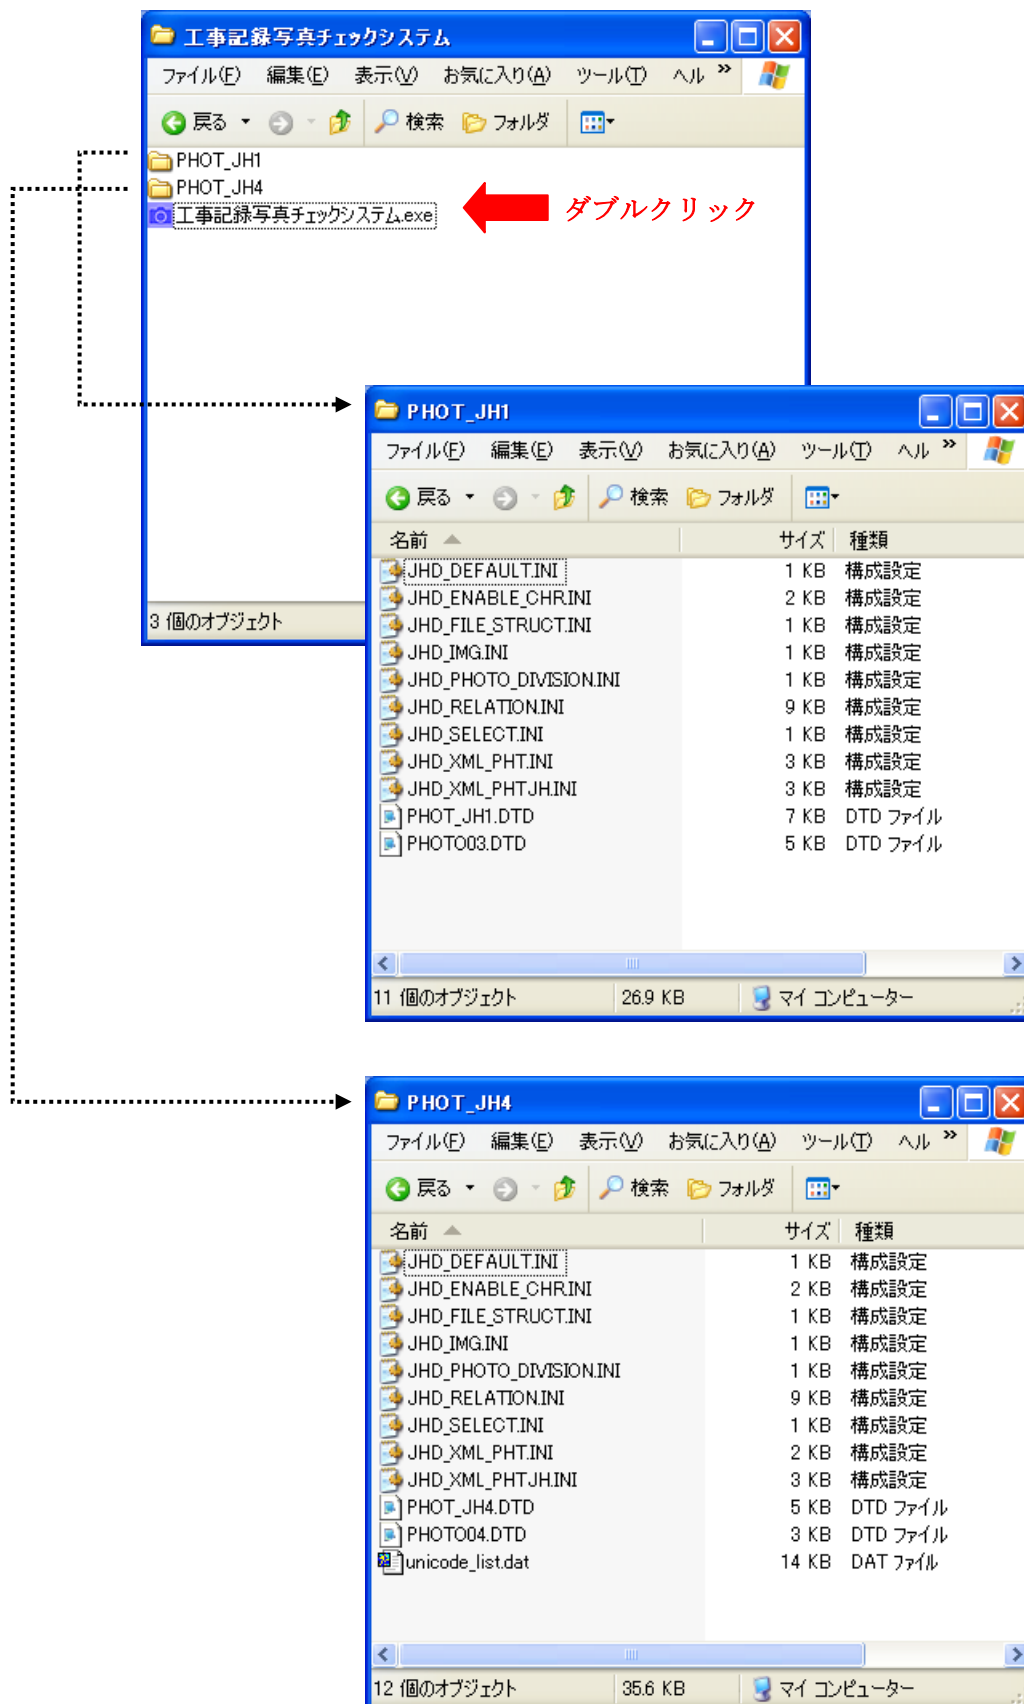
工事記録写真チェックシステム

ファイル(F) 編集(E) 表示(V) お気に入り(A) ツール(T) ヘル »

戻る 検索 フォルダ

PHOT_JH1
PHOT_JH4
工事記録写真チェックシステム.exe

ダブルクリック

3 個のオブジェクト

PHOT_JH1

ファイル(F) 編集(E) 表示(V) お気に入り(A) ツール(T) ヘル »

戻る 検索 フォルダ

| 名前 | サイズ | 種類 |
|---|---|---|
| JHD_DEFAULT.INI | 1 KB | 構成設定 |
| JHD_ENABLE_CHR.INI | 2 KB | 構成設定 |
| JHD_FILE_STRUCT.INI | 1 KB | 構成設定 |
| JHD_IMG.INI | 1 KB | 構成設定 |
| JHD_PHOTO_DIVISION.INI | 1 KB | 構成設定 |
| JHD_RELATION.INI | 9 KB | 構成設定 |
| JHD_SELECT.INI | 1 KB | 構成設定 |
| JHD_XML_PHT.INI | 3 KB | 構成設定 |
| JHD_XML_PHTJH.INI | 3 KB | 構成設定 |
| PHOT_JH1.DTD | 7 KB | DTD ファイル |
| PHOTO03.DTD | 5 KB | DTD ファイル |

11 個のオブジェクト 26.9 KB マイ コンピューター

PHOT_JH4

ファイル(F) 編集(E) 表示(V) お気に入り(A) ツール(T) ヘル »

戻る 検索 フォルダ

| 名前 | サイズ | 種類 |
|---|---|---|
| JHD_DEFAULT.INI | 1 KB | 構成設定 |
| JHD_ENABLE_CHR.INI | 2 KB | 構成設定 |
| JHD_FILE_STRUCT.INI | 1 KB | 構成設定 |
| JHD_IMG.INI | 1 KB | 構成設定 |
| JHD_PHOTO_DIVISION.INI | 1 KB | 構成設定 |
| JHD_RELATION.INI | 9 KB | 構成設定 |
| JHD_SELECT.INI | 1 KB | 構成設定 |
| JHD_XML_PHT.INI | 2 KB | 構成設定 |
| JHD_XML_PHTJH.INI | 3 KB | 構成設定 |
| PHOT_JH4.DTD | 5 KB | DTD ファイル |
| PHOTO04.DTD | 3 KB | DTD ファイル |
| unicode_list.dat | 14 KB | DAT ファイル |

12 個のオブジェクト 35.6 KB マイ コンピューター